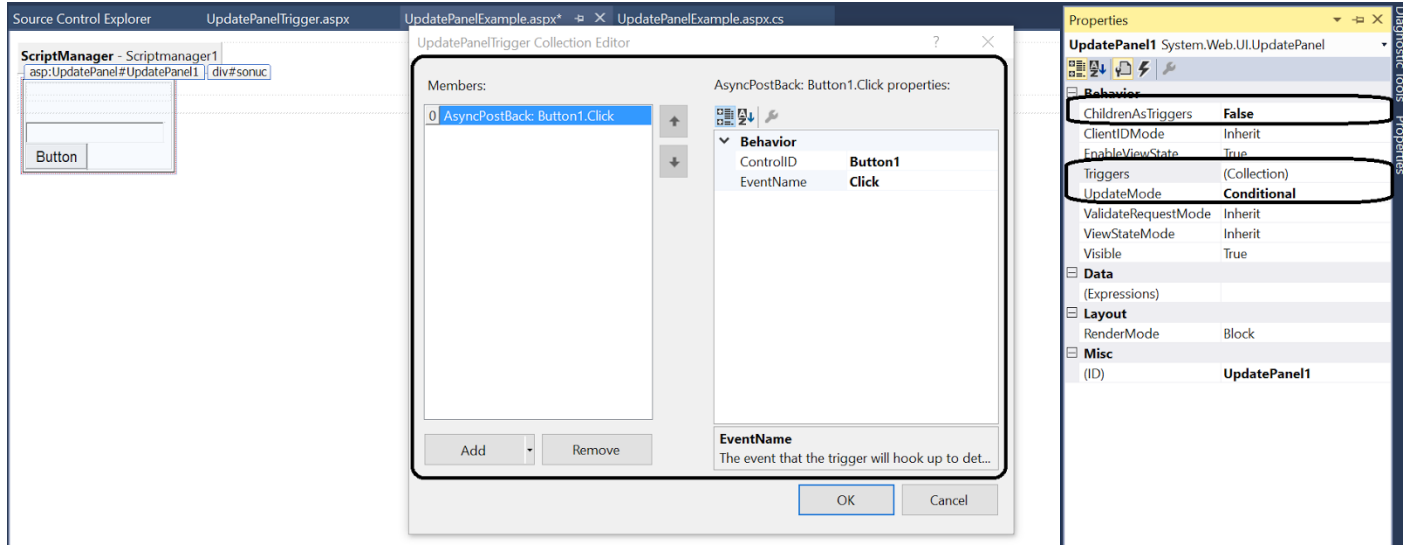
Source Control Explorer UpdatePanelTrigger.aspx UpdatePanelExample.aspx* ⊕ ✕ UpdatePanelExample.aspx.cs

ScriptManager - Scriptmanager1
asp:UpdatePanel#UpdatePanel1 div#sonuc

Button

UpdatePanelTrigger Collection Editor ? ✕

Members:

0 AsyncPostBack: Button1.Click

AsyncPostBack: Button1.Click properties:

Behavior

| | |
|---|---|
| ControlID | Button1 |
| EventName | Click |

EventName
The event that the trigger will hook up to det...

Add Remove

OK Cancel

Properties
UpdatePanel1 System.Web.UI.UpdatePanel

Behavior

| | |
|---|---|
| ChildrenAsTriggers | False |
| ClientIDMode | Inherit |
| EnableViewState | True |
| Triggers | (Collection) |
| UpdateMode | Conditional |
| ValidateRequestMode | Inherit |
| ViewStateMode | Inherit |
| Visible | True |

Data

| | |
|---|---|
| (Expressions) | |

Layout

| | |
|---|---|
| RenderMode | Block |

Misc

| | |
|---|---|
| (ID) | UpdatePanel1 |

Diagnostic Tools Properties